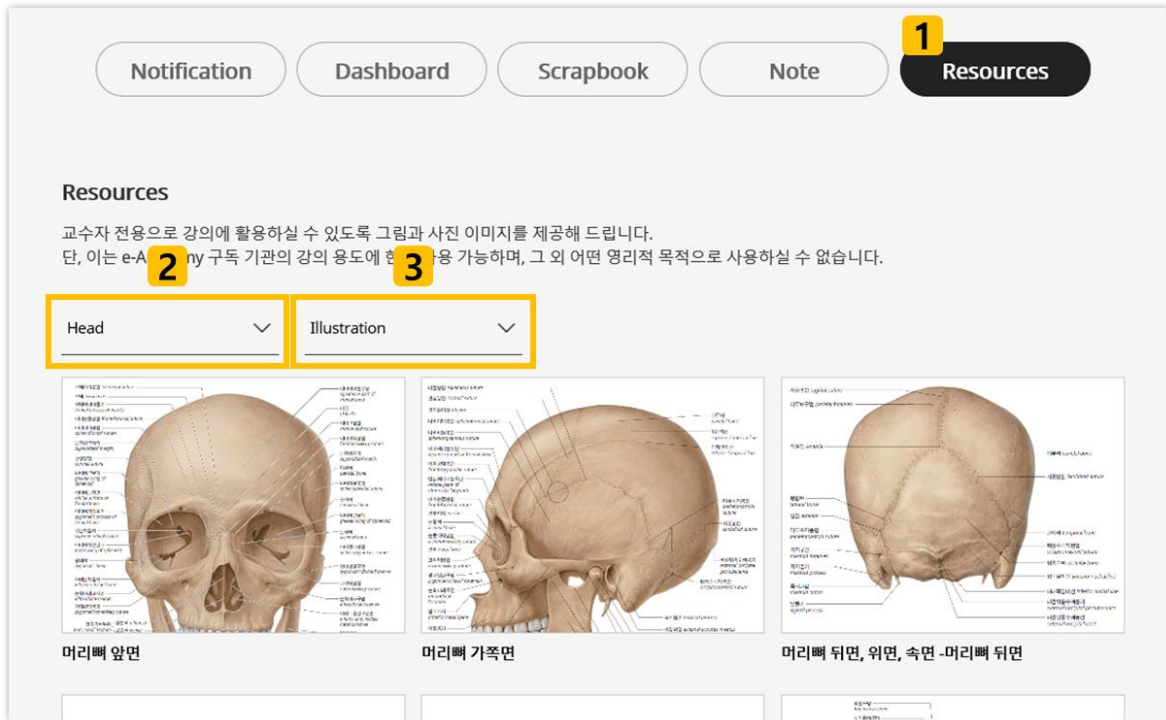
1

Notification Dashboard Scrapbook Note Resources

Resources

교수자 전용으로 강의에 활용하실 수 있도록 그림과 사진 이미지를 제공해 드립니다.
단, 이는 e-A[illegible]ny 구독 기관의 강의 용도에 한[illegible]용 가능하며, 그 외 어떤 영리적 목적으로 사용하실 수 없습니다.

2 3

Head

Illustration

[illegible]

머리뼈 앞면

머리뼈 가쪽면

머리뼈 뒤면, 위면, 속면 -머리뼈 뒤면